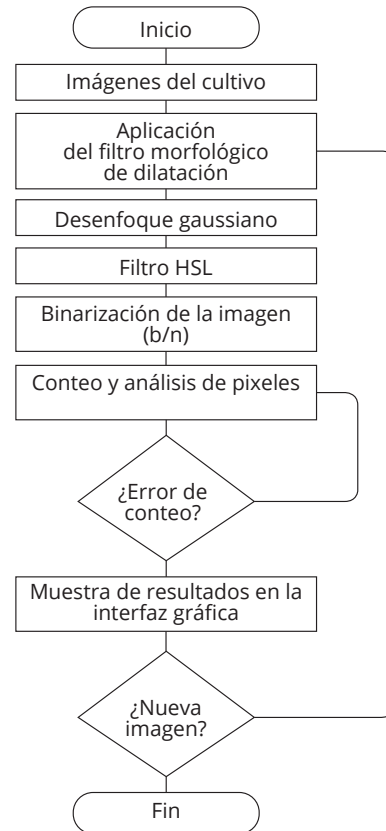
Inicio

Imágenes del cultivo

Aplicación del filtro morfológico de dilatación

Desenfoque gaussiano

Filtro HSL

Binarización de la imagen (b/n)

Conteo y análisis de pixeles

¿Error de conteo?

Muestra de resultados en la interfaz gráfica

¿Nueva imagen?

Fin